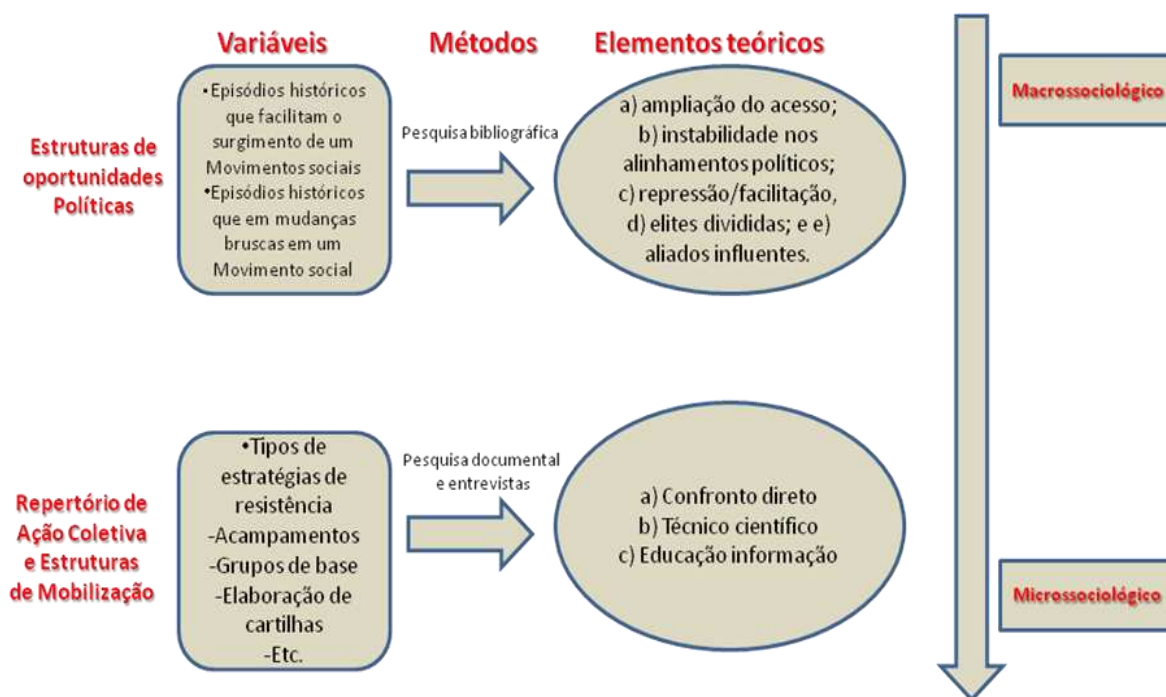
Variáveis

Métodos

Elementos teóricos

Estruturas de oportunidades Políticas

•Episódios históricos que facilitam o surgimento de um Movimentos sociais
•Episódios históricos que em mudanças bruscas em um Movimento social

Pesquisa bibliográfica

a) ampliação do acesso;
b) instabilidade nos alinhamentos políticos;
c) repressão/facilitação,
d) elites divididas; e e) aliados influentes.

Macrossociológico

Repertório de Ação Coletiva e Estruturas de Mobilização

•Tipos de estratégias de resistência
-Acampamentos
-Grupos de base
-Elaboração de cartilhas
-Etc.

Pesquisa documental e entrevistas

a) Confronto direto
b) Técnico científico
c) Educação informação

Microssociológico